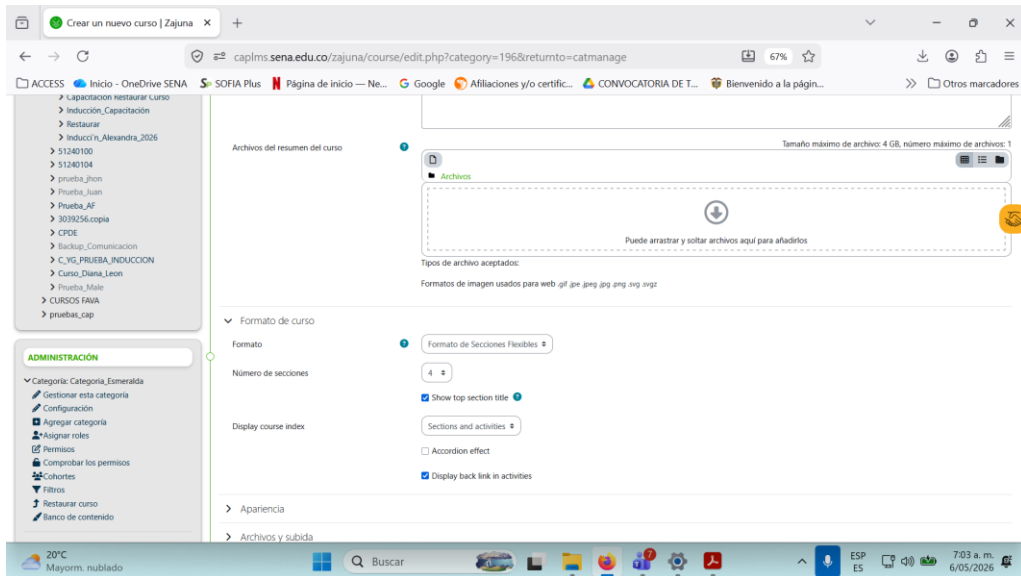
Crear un nuevo curso | Zajuna ×
+
caplms.sena.edu.co/zajuna/course/edit.php?category=196&returnto=catmanage
67%
ACCESS Inicio - OneDrive SENA SOFIA Plus Página de inicio — Ne... Google Afiliaciones y/o certific... CONVOCATORIA DE T... Bienvenido a la págin... Otros marcadores

Capacitacion Restaurar Curso
Induccion_Capacitación
Restaurar
Inducci'n_Alexandra_2026
51240100
51240104
prueba_jhon
Prueba_Juan
Prueba_AF
3039256.copia
CPDE
Backup_Comunicacion
C_YG_PRUEBA_INDUCCION
Curso_Diana_Leon
Prueba_Male
CURSOS FAVA
pruebas_cap

ADMINISTRACIÓN
Categoría: Categoria_Esmeralda
Gestionar esta categoría
Configuración
Agregar categoría
Asignar roles
Permisos
Comprobar los permisos
Cohortes
Filtros
Restaurar curso
Banco de contenido

Archivos del resumen del curso
Tamaño máximo de archivo: 4 GB, número máximo de archivos: 1
Archivos
Puede arrastrar y soltar archivos aquí para añadirlos
Tipos de archivo aceptados:
Formatos de imagen usados para web .gif .jpe .jpeg .jpg .png .svg .svgz

Formato de curso
Formato
Formato de Secciones Flexibles
Número de secciones
4
Show top section title
Display course index
Sections and activities
Accordion effect
Display back link in activities

Apariencia
Archivos y subida

20°C
Mayorm. nublado
Buscar
ESP
ES
7:03 a. m.
6/05/2026